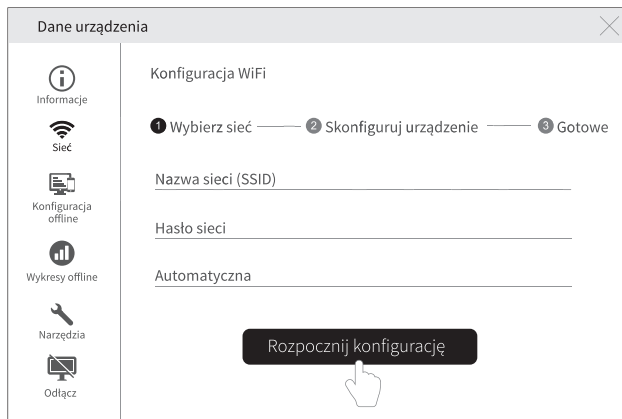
Dane urządzenia

Informacje
Sieć
Konfiguracja offline
Wykresy offline
Narzędzia
Odłącz

Konfiguracja WiFi

1 Wybierz sieć 2 Skonfiguruj urządzenie 3 Gotowe

Nazwa sieci (SSID)

Hasło sieci

Automatyczna

Rozpocznij konfigurację